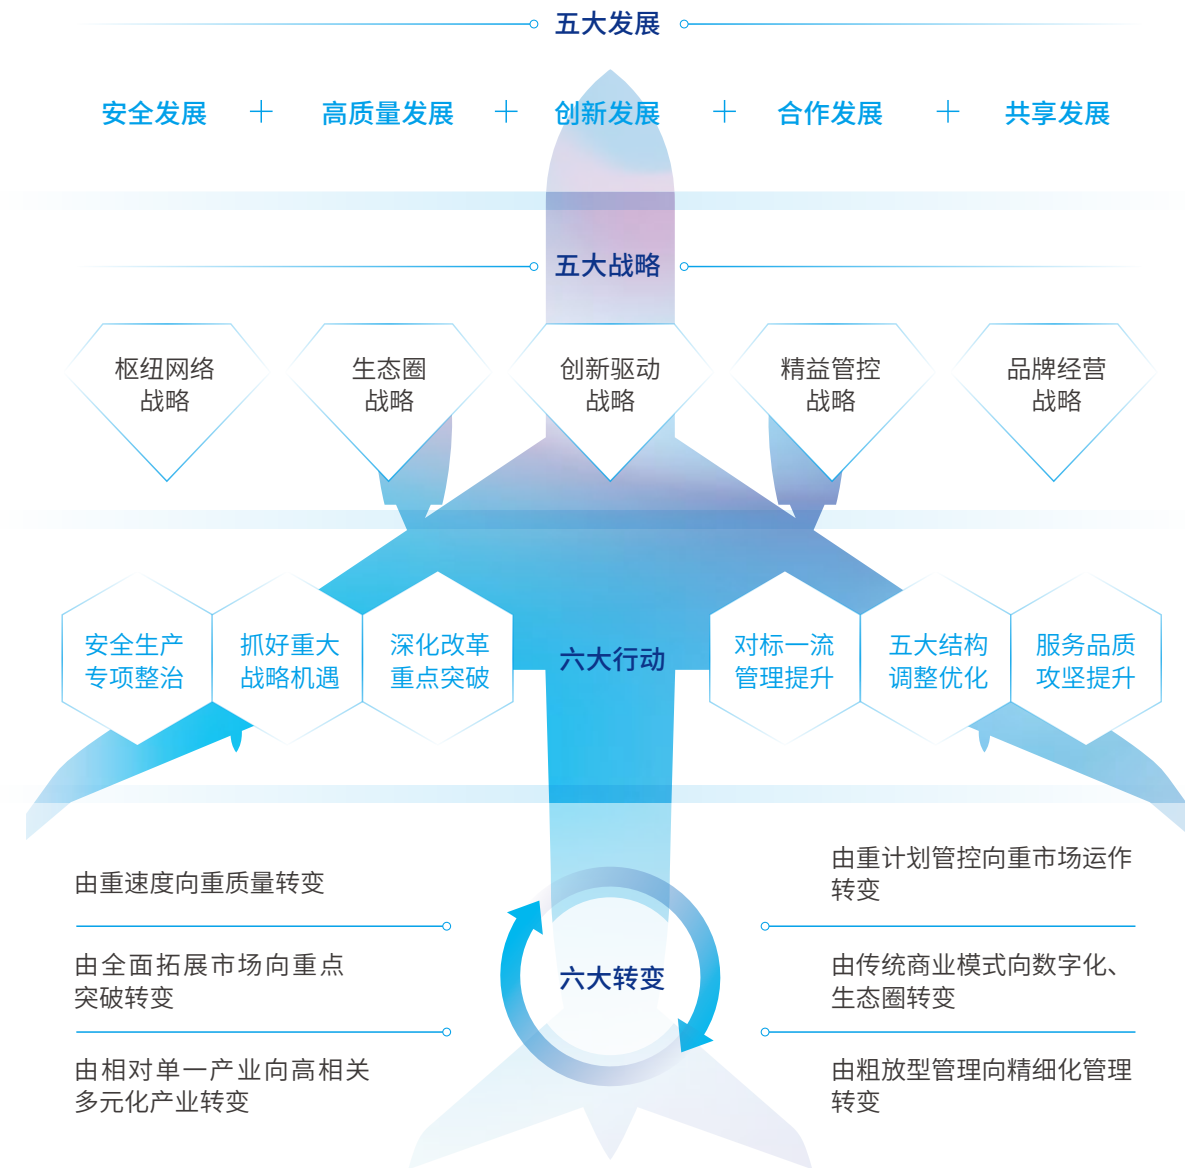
五大发展

安全发展 + 高质量发展 + 创新发展 + 合作发展 + 共享发展

五大战略

枢纽网络战略

生态圈战略

创新驱动战略

精益管控战略

品牌经营战略

安全生产专项整治

抓好重大战略机遇

深化改革重点突破

六大行动

对标一流管理提升

五大结构调整优化

服务品质攻坚提升

由重速度向重质量转变

由重计划管控向重市场运作转变

由全面拓展市场向重点突破转变

六大转变

由传统商业模式向数字化、生态圈转变

由相对单一产业向高相关多元化产业转变

由粗放型管理向精细化管理转变